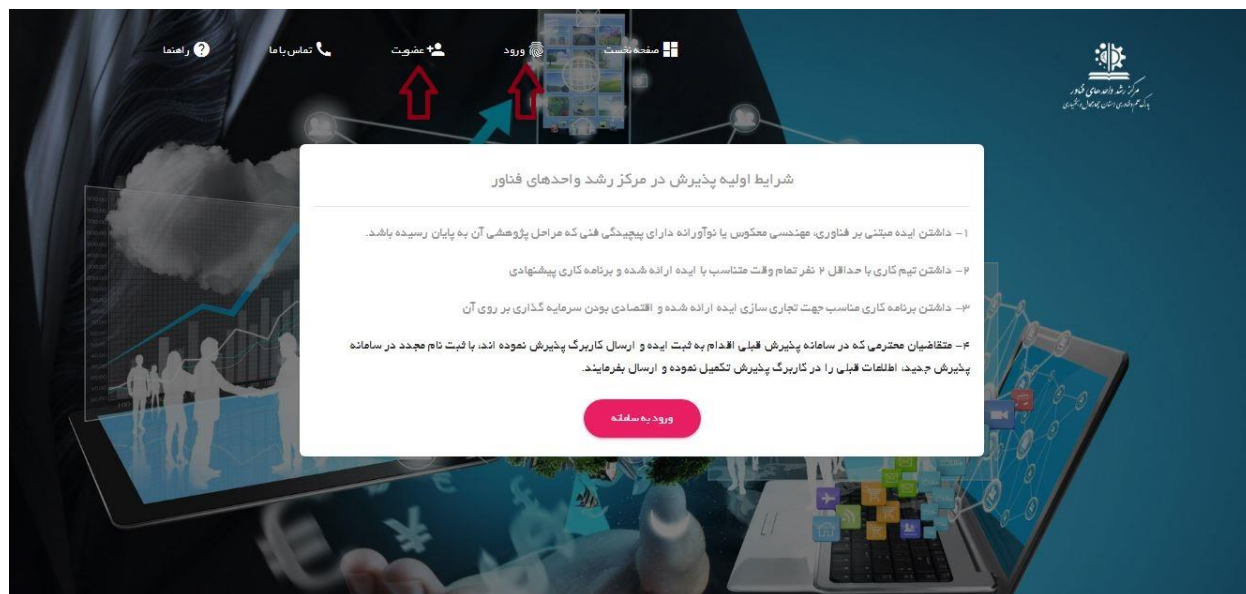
صفحه نخست ورود عضویت تماس با ما راهنما

مرکز رشد واحدهای فناور
پارک علم و فناوری استان چهارمحال و بختیاری

شرایط اولیه پذیرش در مرکز رشد واحدهای فناور

۱- داشتن ایده مبتنی بر فناوری، مهندسی معکوس یا نوآورانه دارای پیچیدگی فنی که مراحل پژوهشی آن به پایان رسیده باشد.

۲- داشتن تیم کاری با حداقل ۲ نفر تمام وقت متناسب با ایده ارائه شده و برنامه کاری پیشنهادی

۳- داشتن برنامه کاری مناسب جهت تجاری سازی ایده ارائه شده و اقتصادی بودن سرمایه گذاری بر روی آن

۴- متقاضیان محترمی که در سامانه پذیرش قبلی اقدام به ثبت ایده و ارسال کاربرگ پذیرش نموده اند، با ثبت نام مجدد در سامانه پذیرش جدید، اطلاعات قبلی را در کاربرگ پذیرش تکمیل نموده و ارسال بفرمایند.

ورود به سامانه